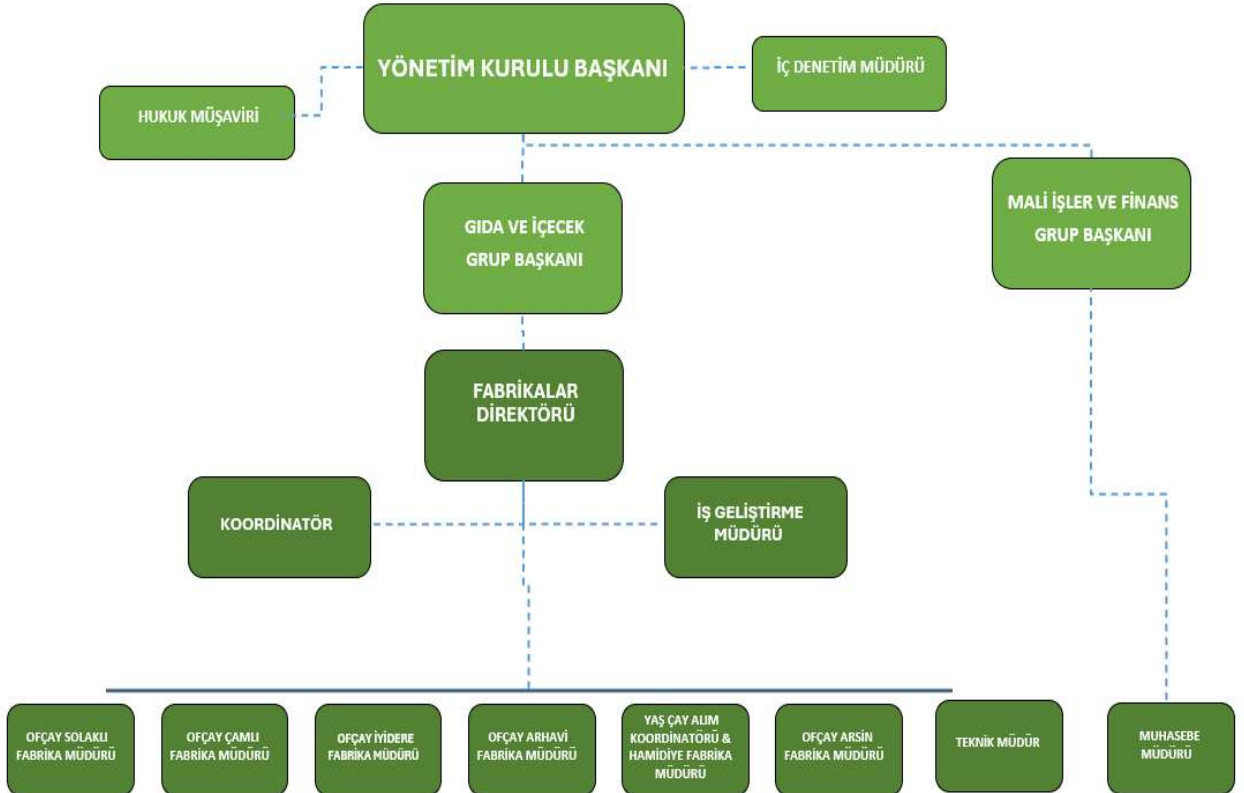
YÖNETİM KURULU BAŞKANI

HUKUK MÜŞAVİRİ

İÇ DENETİM MÜDÜRÜ

GIDA VE İÇECEK GRUP BAŞKANI

MALİ İŞLER VE FİNANS GRUP BAŞKANI

FABRİKALAR DİREKTÖRÜ

KOORDİNATÖR

İŞ GELİŞTİRME MÜDÜRÜ

OFÇAY SOLAKLI FABRİKA MÜDÜRÜ

OFÇAY ÇAMLI FABRİKA MÜDÜRÜ

OFÇAY İYİDERE FABRİKA MÜDÜRÜ

OFÇAY ARHAVİ FABRİKA MÜDÜRÜ

YAŞ ÇAY ALIM KOORDİNATÖRÜ & HAMİDİYE FABRİKA MÜDÜRÜ

OFÇAY ARSİN FABRİKA MÜDÜRÜ

TEKNİK MÜDÜR

MUHASEBE MÜDÜRÜ